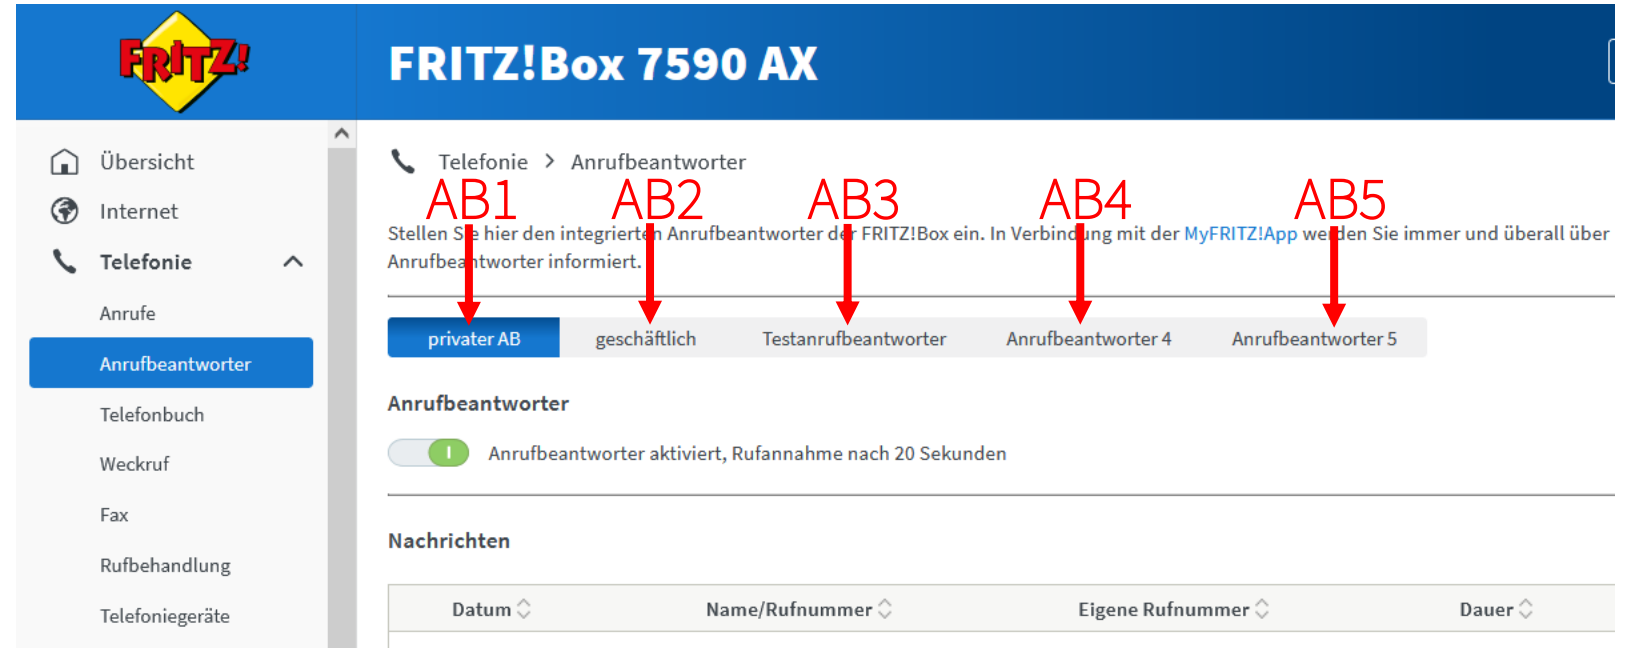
FRITZ!

FRITZ!Box 7590 AX

Übersicht
Internet
Telefonie
Anrufe
Anrufbeantworter
Telefonbuch
Weckruf
Fax
Rufbehandlung
Telefoniegeräte

Telefonie > Anrufbeantworter

AB1 AB2 AB3 AB4 AB5

Stellen S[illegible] hier den integrierte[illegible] Anrufbeantworter de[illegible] FRITZ!Box ein. In Verbind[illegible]ng mit der MyFRITZ!App we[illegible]den Sie immer und überall über Anrufbea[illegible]twort​er informiert.

| privater AB | geschäftlich | Testanrufbeantworter | Anrufbeantworter 4 | Anrufbeantworter 5 |
|---|---|---|---|---|

Anrufbeantworter

I Anrufbeantworter aktiviert, Rufannahme nach 20 Sekunden

Nachrichten

| Datum | Name/Rufnummer | Eigene Rufnummer | Dauer |
|---|---|---|---|